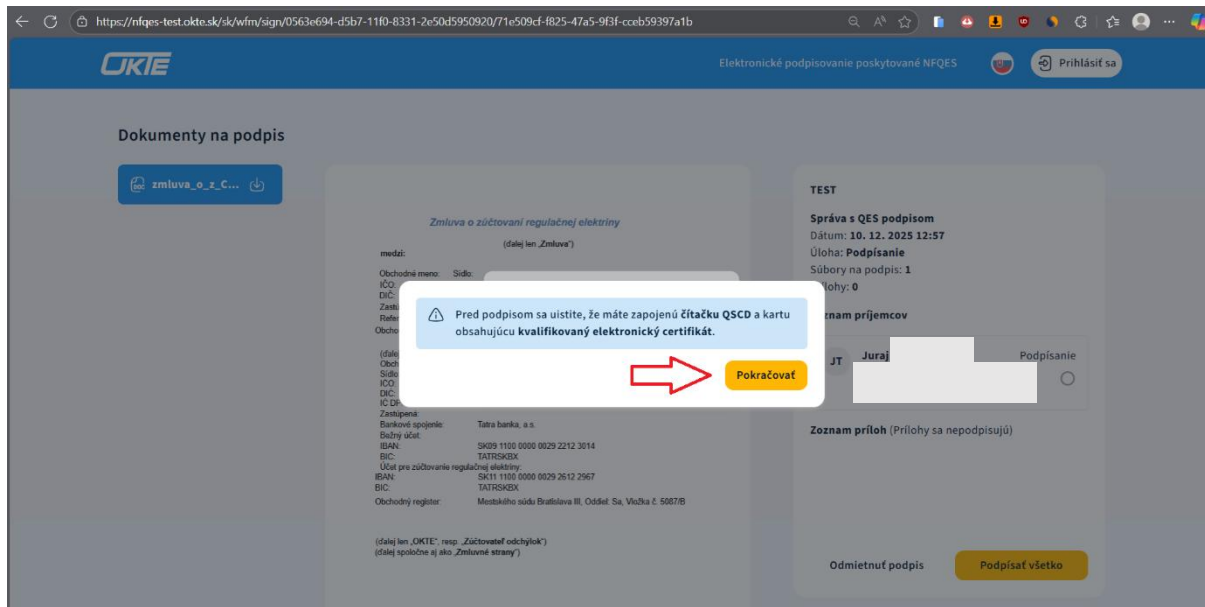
https://nfqes-test.okte.sk/sk/wfm/sign/0563e694-d5b7-11f0-8331-2e50d5950920/71e509cf-f825-47a5-9f3f-cceb59397a1b

OKTE

Elektronické podpisovanie poskytované NFQES

Prihlásiť sa

Dokumenty na podpis

zmluva_o_z_C...

Zmluva o zúčtovaní regulačnej elektriny

(ďalej len „Zmluva")

medzi:

Obchodné meno: Sídlo:
IČO:
DIČ:
Zastú
Refer
Obchod

(ďalej
Obch
Sídlo
IČO:
DIČ:
IČ DP
Zastúpená:
Bankové spojenie: Tatra banka, a.s.
Bežný účet:
IBAN: SK09 1100 0000 0029 2212 3014
BIC: TATRSKBX
Účet pre zúčtovanie regulačnej elektriny:
IBAN: SK11 1100 0000 0029 2612 2967
BIC: TATRSKBX
Obchodný register: Mestského súdu Bratislava III, Oddiel: Sa, Vložka č. 5087/B

(ďalej len „OKTE", resp. „Zúčtovateľ odchýlok")
(ďalej spoločne aj ako „Zmluvné strany")

Pred podpisom sa uistite, že máte zapojenú čítačku QSCD a kartu obsahujúcu kvalifikovaný elektronický certifikát.

Pokračovať

TEST

Správa s QES podpisom
Dátum: 10. 12. 2025 12:57
Úloha: Podpísanie
Súbory na podpis: 1
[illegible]lohy: 0

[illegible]oznam príjemcov

JT Juraj
Podpísanie

Zoznam príloh (Prílohy sa nepodpisujú)

Odmietnuť podpis
Podpísať všetko